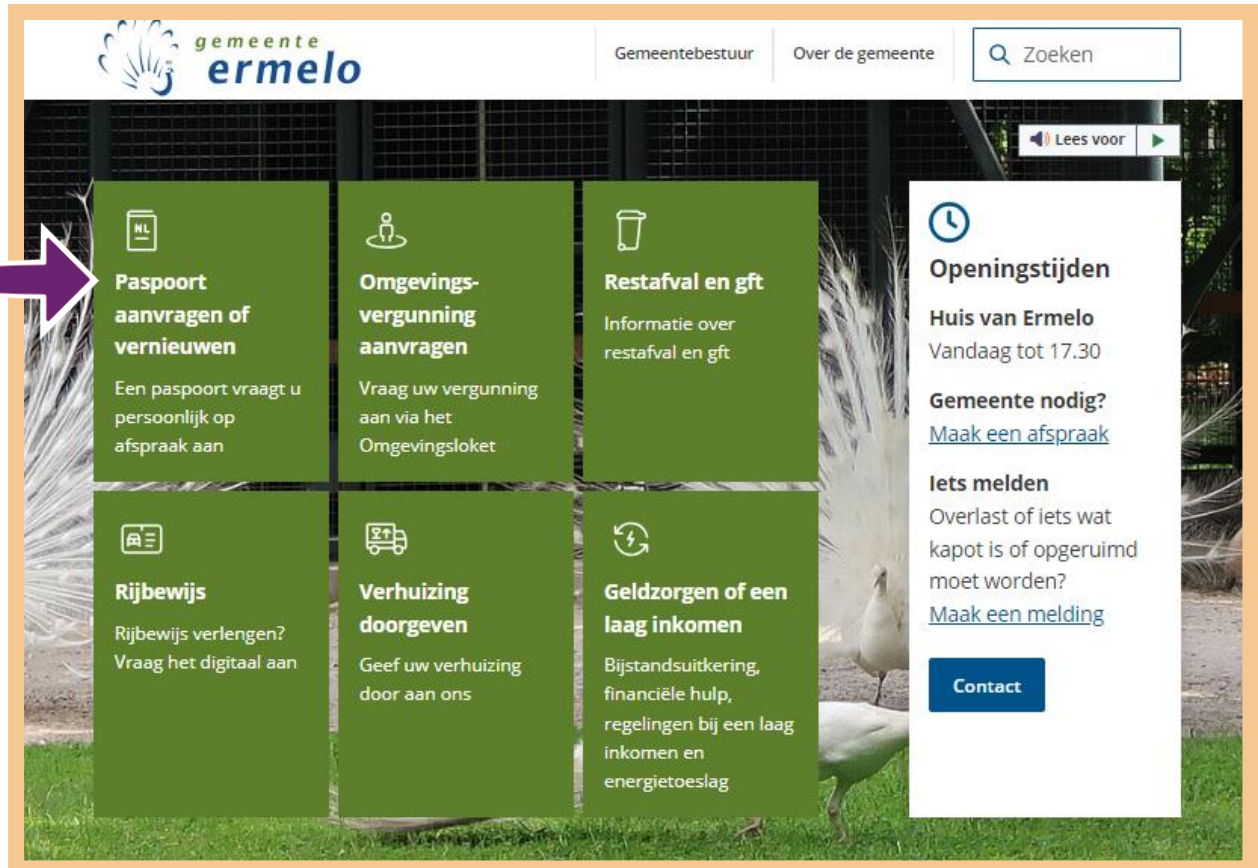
gemeente ermelo

Gemeentebestuur

Over de gemeente

Zoeken

Lees voor

NL

Paspoort aanvragen of vernieuwen

Een paspoort vraagt u persoonlijk op afspraak aan

Omgevingsvergunning aanvragen

Vraag uw vergunning aan via het Omgevingsloket

Restafval en gft

Informatie over restafval en gft

Rijbewijs

Rijbewijs verlengen? Vraag het digitaal aan

Verhuizing doorgeven

Geef uw verhuizing door aan ons

Geldzorgen of een laag inkomen

Bijstandsuitkering, financiële hulp, regelingen bij een laag inkomen en energietoeslag

Openingstijden

Huis van Ermelo

Vandaag tot 17.30

Gemeente nodig?

Maak een afspraak

Iets melden

Overlast of iets wat kapot is of opgeruimd moet worden?

Maak een melding

Contact